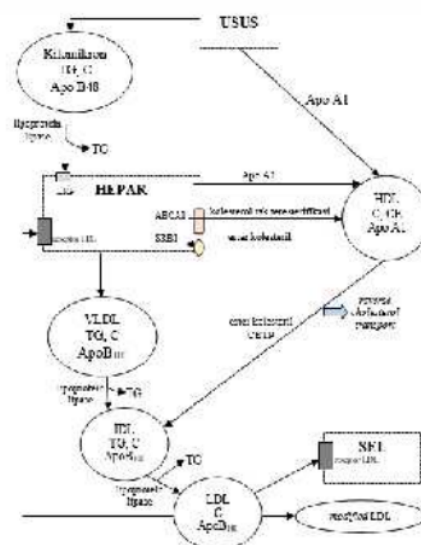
USUS

Kilomikron
TG, C
Apo B-48

lipoprotein lipase

TG

Apo A1

HEPAR

Apo A1

ABCA1

kolesterol non-esterified

SRB1

ester kolesterol

reseptor LDL

HDL
C, CE
Apo A1

VLDL
TG, C
ApoB$_{100}$

ester kolesterol
CETP

reverse cholesterol transport

lipoprotein lipase

TG

IDL
TG, C
ApoB$_{100}$

TG

lipoprotein lipase

SEL
reseptor LDL

LDL
C
ApoB$_{100}$

modified LDL